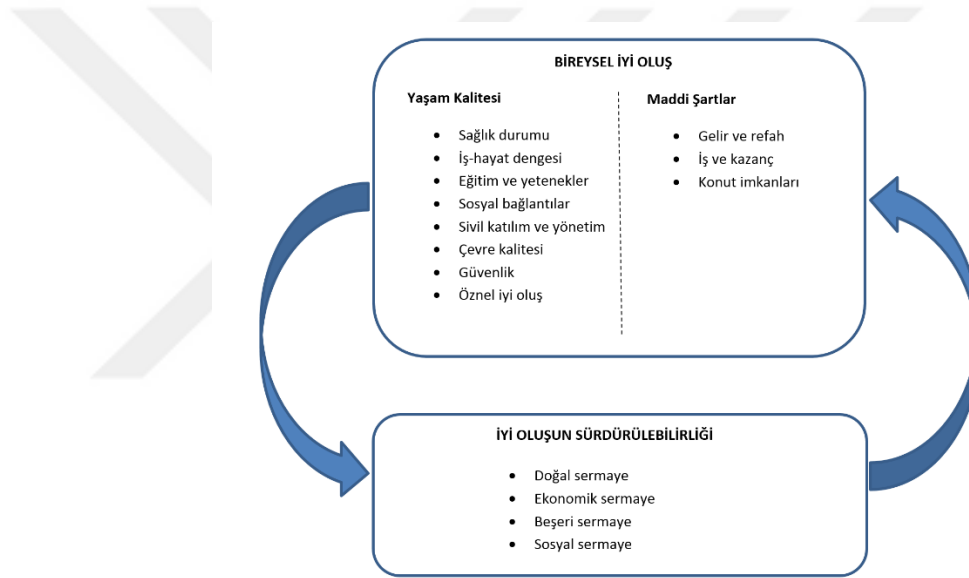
BİREYSEL İYİ OLUŞ

Yaşam Kalitesi

- Sağlık durumu
- İş-hayat dengesi
- Eğitim ve yetenekler
- Sosyal bağlantılar
- Sivil katılım ve yönetim
- Çevre kalitesi
- Güvenlik
- Öznel iyi oluş

Maddi Şartlar

- Gelir ve refah
- İş ve kazanç
- Konut imkanları

İYİ OLUŞUN SÜRDÜRÜLEBİLİRLİĞİ

- Doğal sermaye
- Ekonomik sermaye
- Beşeri sermaye
- Sosyal sermaye